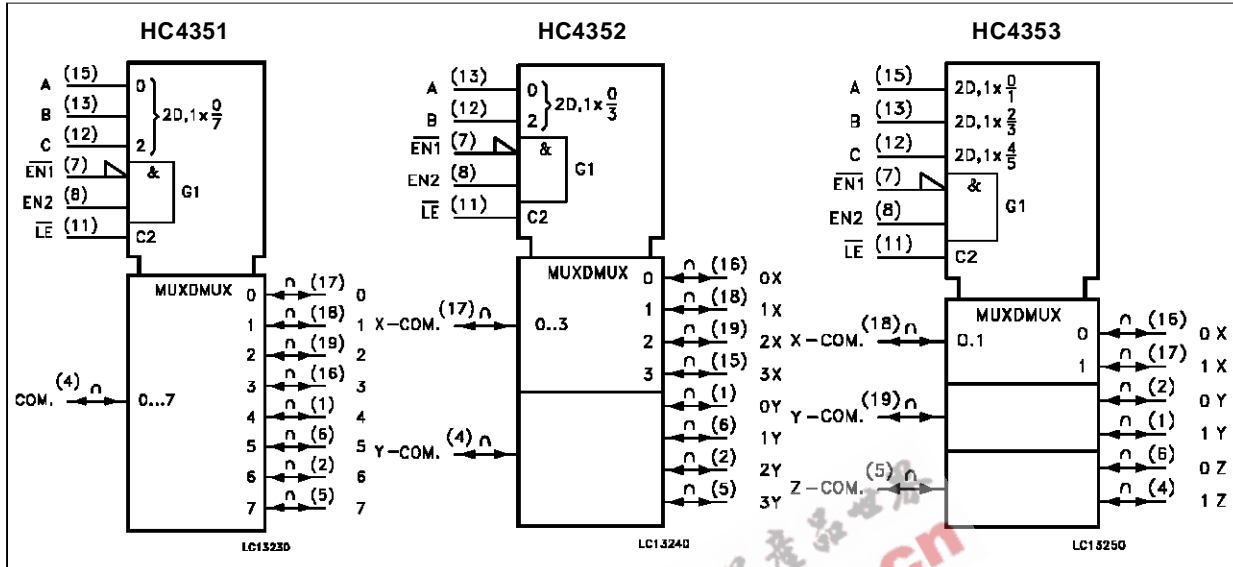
HC4351

A (15) 0
B (13)
C (12) 2
$2D,1x\frac{0}{7}$
$\overline{EN1}$ (7) &
EN2 (8) G1
$\overline{LE}$ (11) C2

MUXDMUX
COM. (4) ∩ 0...7
0 ∩ (17) 0
1 ∩ (18) 1
2 ∩ (19) 2
3 ∩ (16) 3
4 ∩ (1) 4
5 ∩ (6) 5
6 ∩ (2) 6
7 ∩ (5) 7

LC13230

HC4352

A (13) 0
B (12) 2
$2D,1x\frac{0}{3}$
$\overline{EN1}$ (7) &
EN2 (8) G1
$\overline{LE}$ (11) C2

MUXDMUX
X−COM. (17) ∩ 0..3
Y−COM. (4) ∩
0 ∩ (16) 0X
1 ∩ (18) 1X
2 ∩ (19) 2X
3 ∩ (15) 3X
∩ (1) 0Y
∩ (6) 1Y
∩ (2) 2Y
∩ (5) 3Y

LC13240

HC4353

A (15) $2D,1x\frac{0}{1}$
B (13) $2D,1x\frac{2}{3}$
C (12) $2D,1x\frac{4}{5}$
$\overline{EN1}$ (7) &
EN2 (8) G1
$\overline{LE}$ (11) C2

MUXDMUX
X−COM. (18) ∩ 0.1
Y−COM. (19) ∩
Z−COM. (5) ∩
0 ∩ (16) 0 X
1 ∩ (17) 1 X
∩ (2) 0 Y
∩ (1) 1 Y
∩ (6) 0 Z
∩ (4) 1 Z

LC13250

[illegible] cn